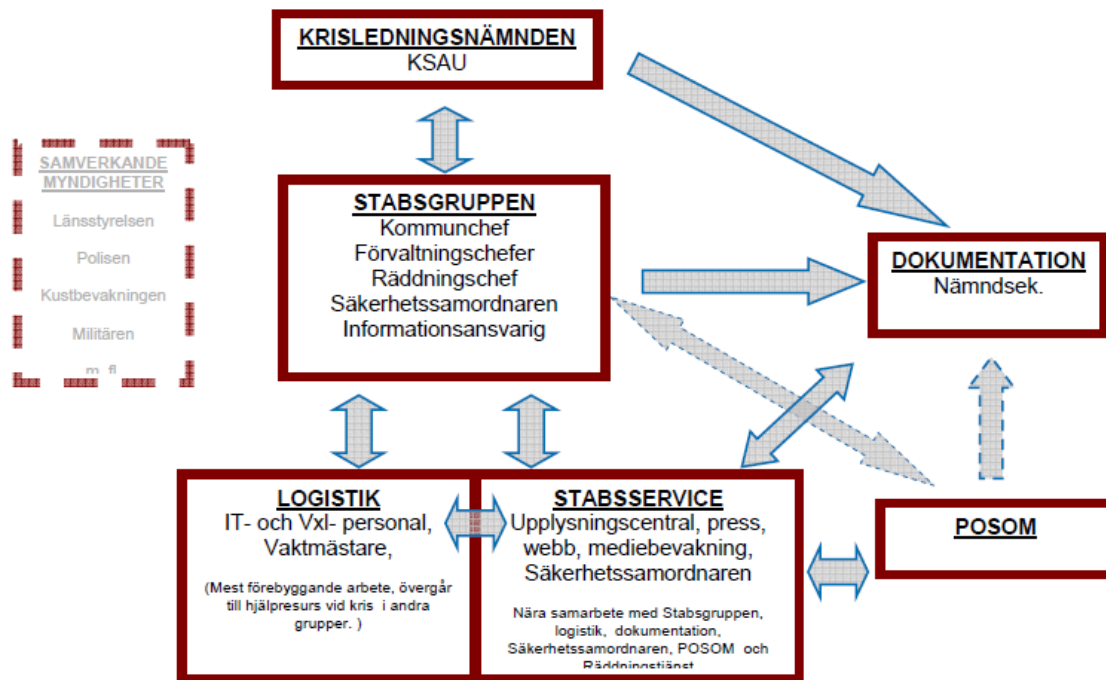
KRISLEDNINGSNÄMNDEN
KSAU

SAMVERKANDE MYNDIGHETER
Länsstyrelsen
Polisen
Kustbevakningen
Militären
m. fl

STABSGRUPPEN
Kommunchef
Förvaltningschefer
Räddningschef
Säkerhetssamordnaren
Informationsansvarig

DOKUMENTATION
Nämndsek.

LOGISTIK
IT- och Vxl- personal,
Vaktmästare,

(Mest förebyggande arbete, övergår till hjälpresurs vid kris i andra grupper. )

STABSSERVICE
Upplysningscentral, press, webb, mediebevakning, Säkerhetssamordnaren

Nära samarbete med Stabsgruppen, logistik, dokumentation, Säkerhetssamordnaren, POSOM och Räddningstjänst

POSOM